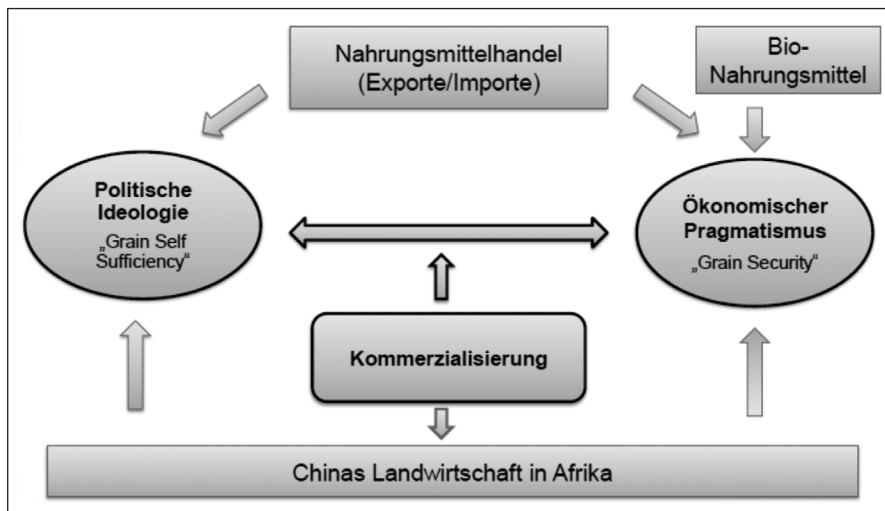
Nahrungsmittelhandel (Exporte/Importe)

Bio-Nahrungsmittel

Politische Ideologie
„Grain Self Sufficiency“

Ökonomischer Pragmatismus
„Grain Security“

Kommerzialisierung

Chinas Landwirtschaft in Afrika